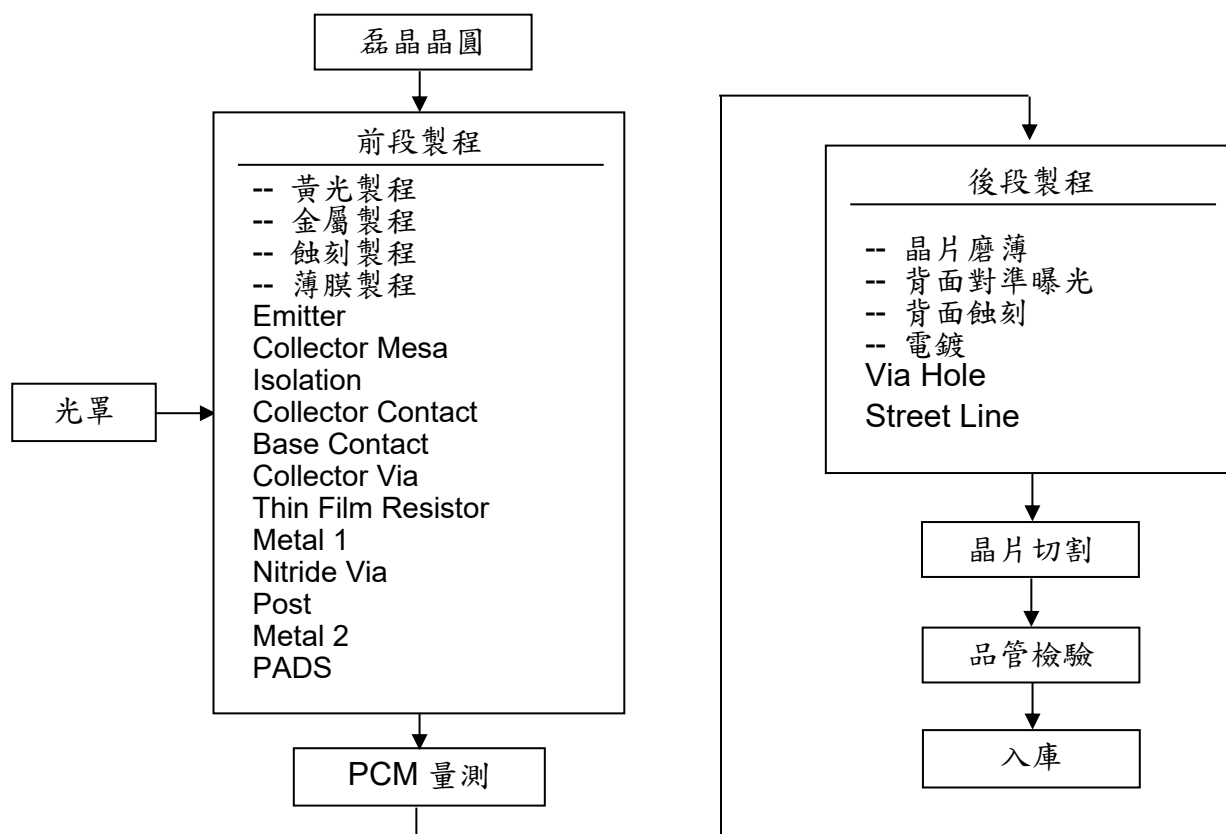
磊晶晶圓

前段製程

-- 黃光製程
-- 金屬製程
-- 蝕刻製程
-- 薄膜製程
Emitter
Collector Mesa
Isolation
Collector Contact
Base Contact
Collector Via
Thin Film Resistor
Metal 1
Nitride Via
Post
Metal 2
PADS

光罩

PCM 量測

後段製程

-- 晶片磨薄
-- 背面對準曝光
-- 背面蝕刻
-- 電鍍
Via Hole
Street Line

晶片切割

品管檢驗

入庫